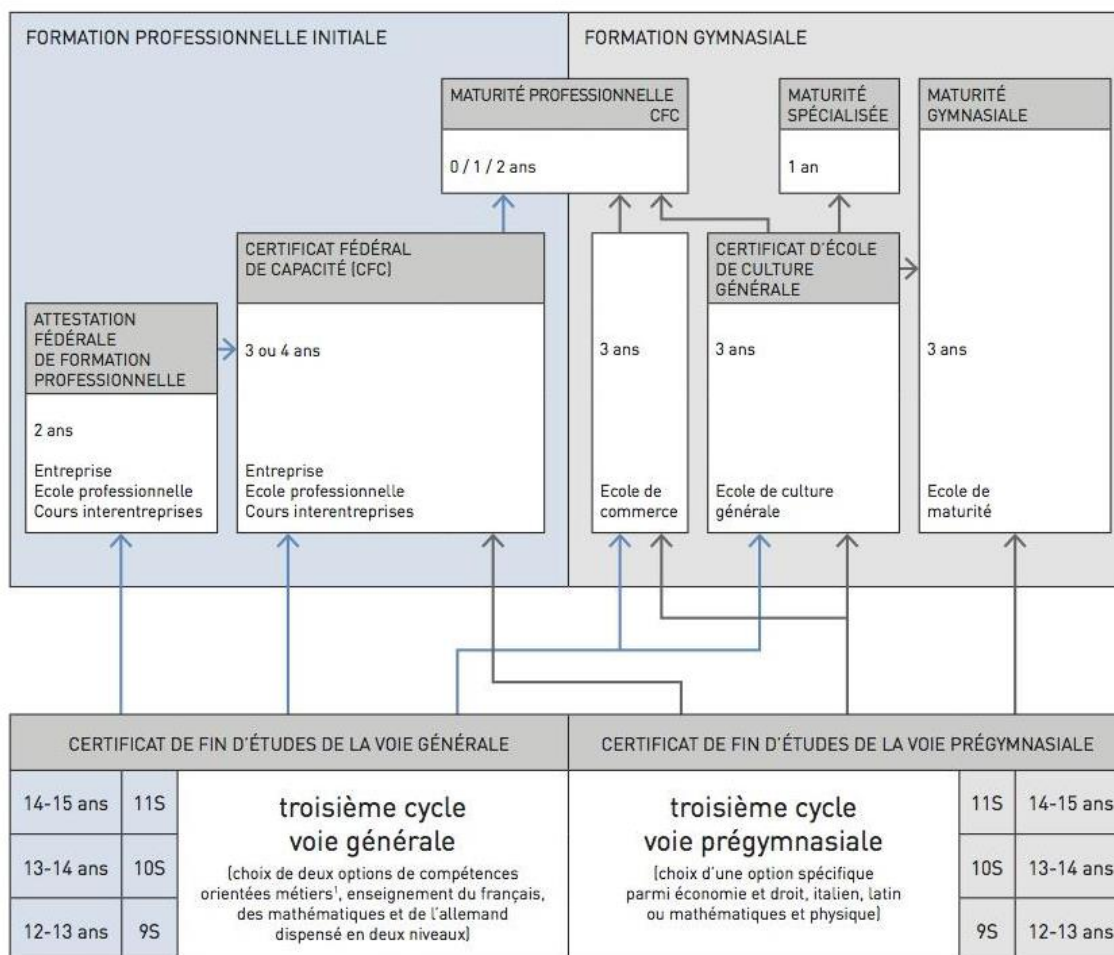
FORMATION PROFESSIONNELLE INITIALE

FORMATION GYMNASIALE

MATURITÉ PROFESSIONNELLE CFC

0 / 1 / 2 ans

MATURITÉ SPÉCIALISÉE

1 an

MATURITÉ GYMNASIALE

CERTIFICAT FÉDÉRAL DE CAPACITÉ (CFC)

3 ou 4 ans

Entreprise
Ecole professionnelle
Cours interentreprises

ATTESTATION FÉDÉRALE DE FORMATION PROFESSIONNELLE

2 ans

Entreprise
Ecole professionnelle
Cours interentreprises

3 ans

Ecole de commerce

CERTIFICAT D'ÉCOLE DE CULTURE GÉNÉRALE

3 ans

Ecole de culture générale

3 ans

Ecole de maturité

CERTIFICAT DE FIN D'ÉTUDES DE LA VOIE GÉNÉRALE

CERTIFICAT DE FIN D'ÉTUDES DE LA VOIE PRÉGYMNASIALE

| 14-15 ans | 11S |
|---|---|
| 13-14 ans | 10S |
| 12-13 ans | 9S |

troisième cycle
voie générale
(choix de deux options de compétences orientées métiers¹, enseignement du français, des mathématiques et de l'allemand dispensé en deux niveaux)

troisième cycle
voie prégymnasiale
(choix d'une option spécifique parmi économie et droit, italien, latin ou mathématiques et physique)

| 11S | 14-15 ans |
|---|---|
| 10S | 13-14 ans |
| 9S | 12-13 ans |